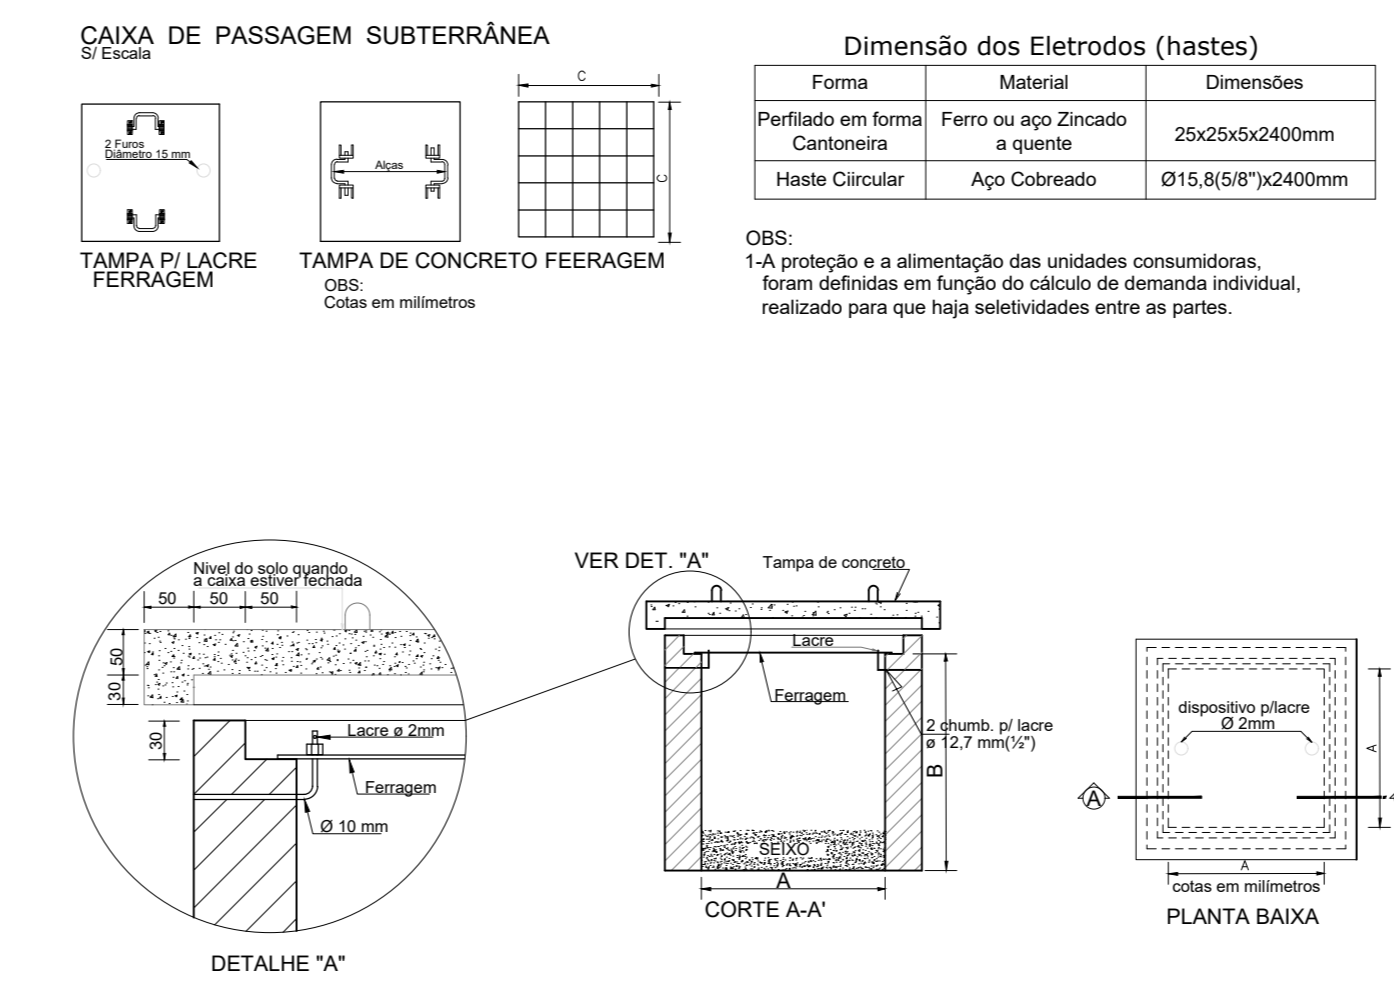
CAIXA DE PASSAGEM SUBTERRÂNEA
S/ Escala

2 Furos
Diâmetro 15 mm

TAMPA P/ LACRE FERRAGEM

Alças

TAMPA DE CONCRETO FEERAGEM
OBS:
Cotas em milímetros

C
C

Dimensão dos Eletrodos (hastes)

| Forma | Material | Dimensões |
|---|---|---|
| Perfilado em forma Cantoneira | Ferro ou aço Zincado a quente | 25x25x5x2400mm |
| Haste Ciircular | Aço Cobreado | Ø15,8(5/8")x2400mm |

OBS:
1-A proteção e a alimentação das unidades consumidoras, foram definidas em função do cálculo de demanda individual, realizado para que haja seletividades entre as partes.

Nivel do solo quando a caixa estiver fechada
50 50 50
50
30
30
Lacre ø 2mm
Ferragem
Ø 10 mm

DETALHE "A"

VER DET. "A"
Tampa de concreto
Lacre
Ferragem
2 chumb. p/ lacre ø 12,7 mm(½")
B
SEIXO
A
CORTE A-A'

dispositivo p/lacre Ø 2mm
A
A
A
cotas em milímetros
PLANTA BAIXA